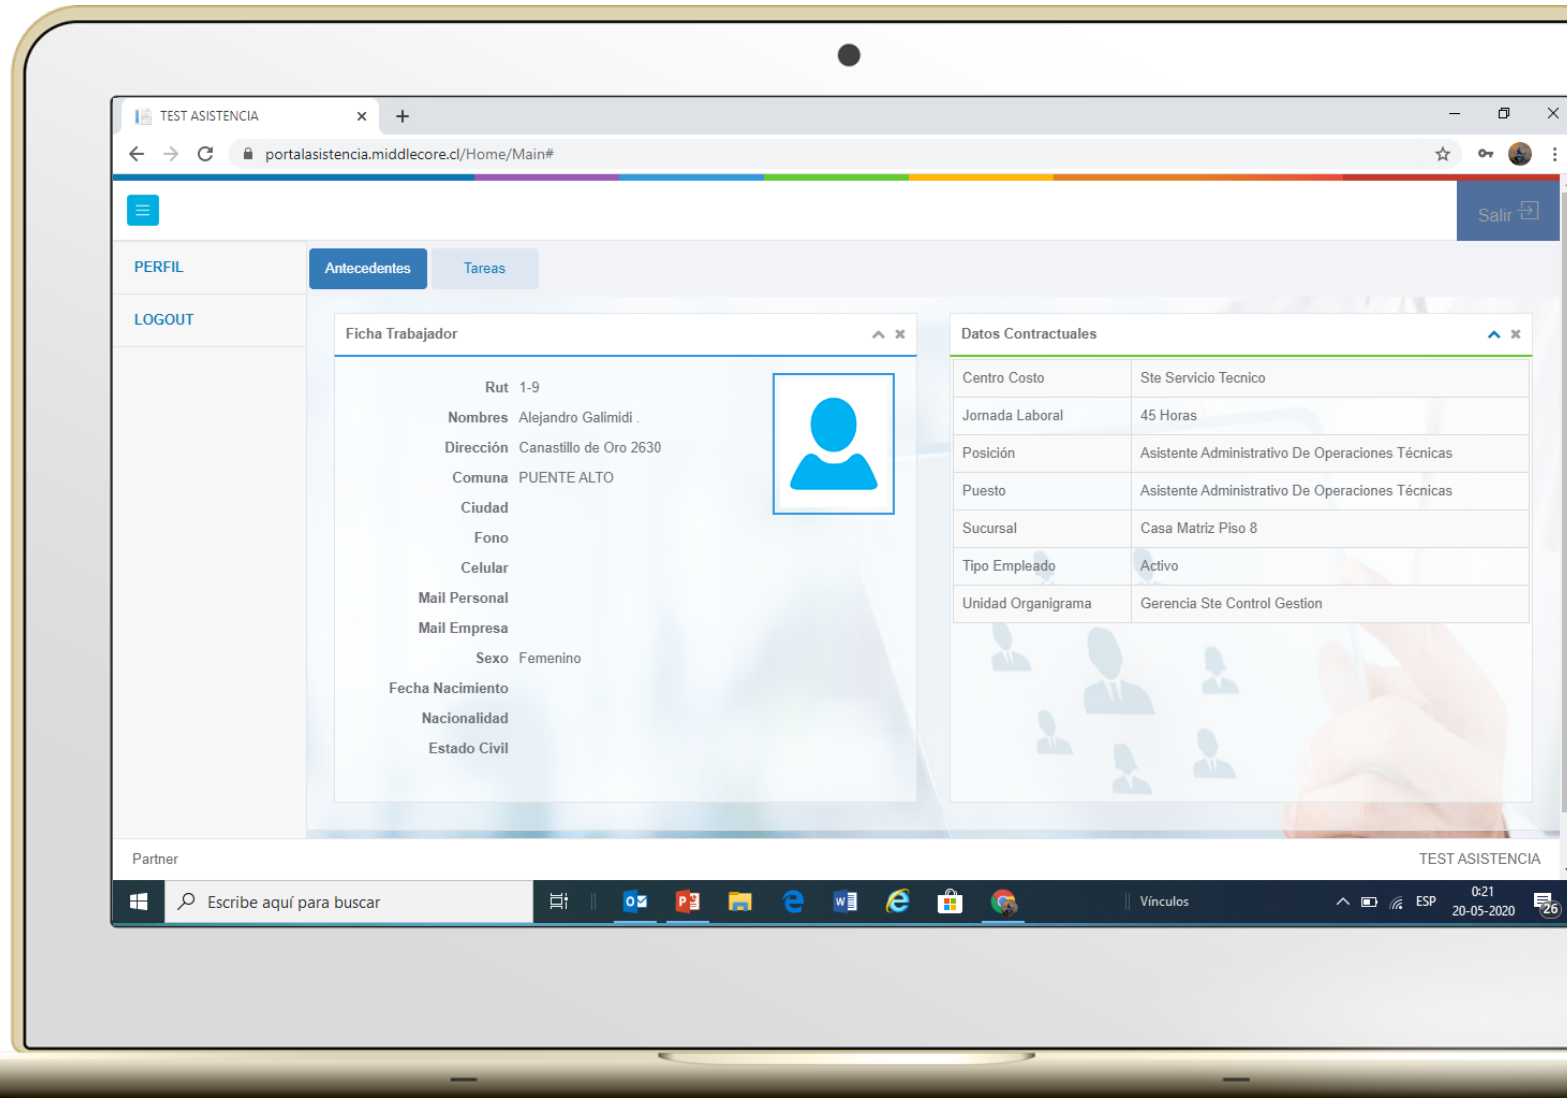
TEST ASISTENCIA

portalasistencia.middlecore.cl/Home/Main#

Salir

PERFIL

LOGOUT

Antecedentes

Tareas

Ficha Trabajador

Rut 1-9

Nombres Alejandro Galimidi .

Dirección Canastillo de Oro 2630

Comuna PUENTE ALTO

Ciudad

Fono

Celular

Mail Personal

Mail Empresa

Sexo Femenino

Fecha Nacimiento

Nacionalidad

Estado Civil

Datos Contractuales

| Centro Costo | Ste Servicio Tecnico |
|---|---|
| Jornada Laboral | 45 Horas |
| Posición | Asistente Administrativo De Operaciones Técnicas |
| Puesto | Asistente Administrativo De Operaciones Técnicas |
| Sucursal | Casa Matriz Piso 8 |
| Tipo Empleado | Activo |
| Unidad Organigrama | Gerencia Ste Control Gestion |

Partner

TEST ASISTENCIA

Escribe aquí para buscar

Vínculos

ESP

0:21
20-05-2020

26